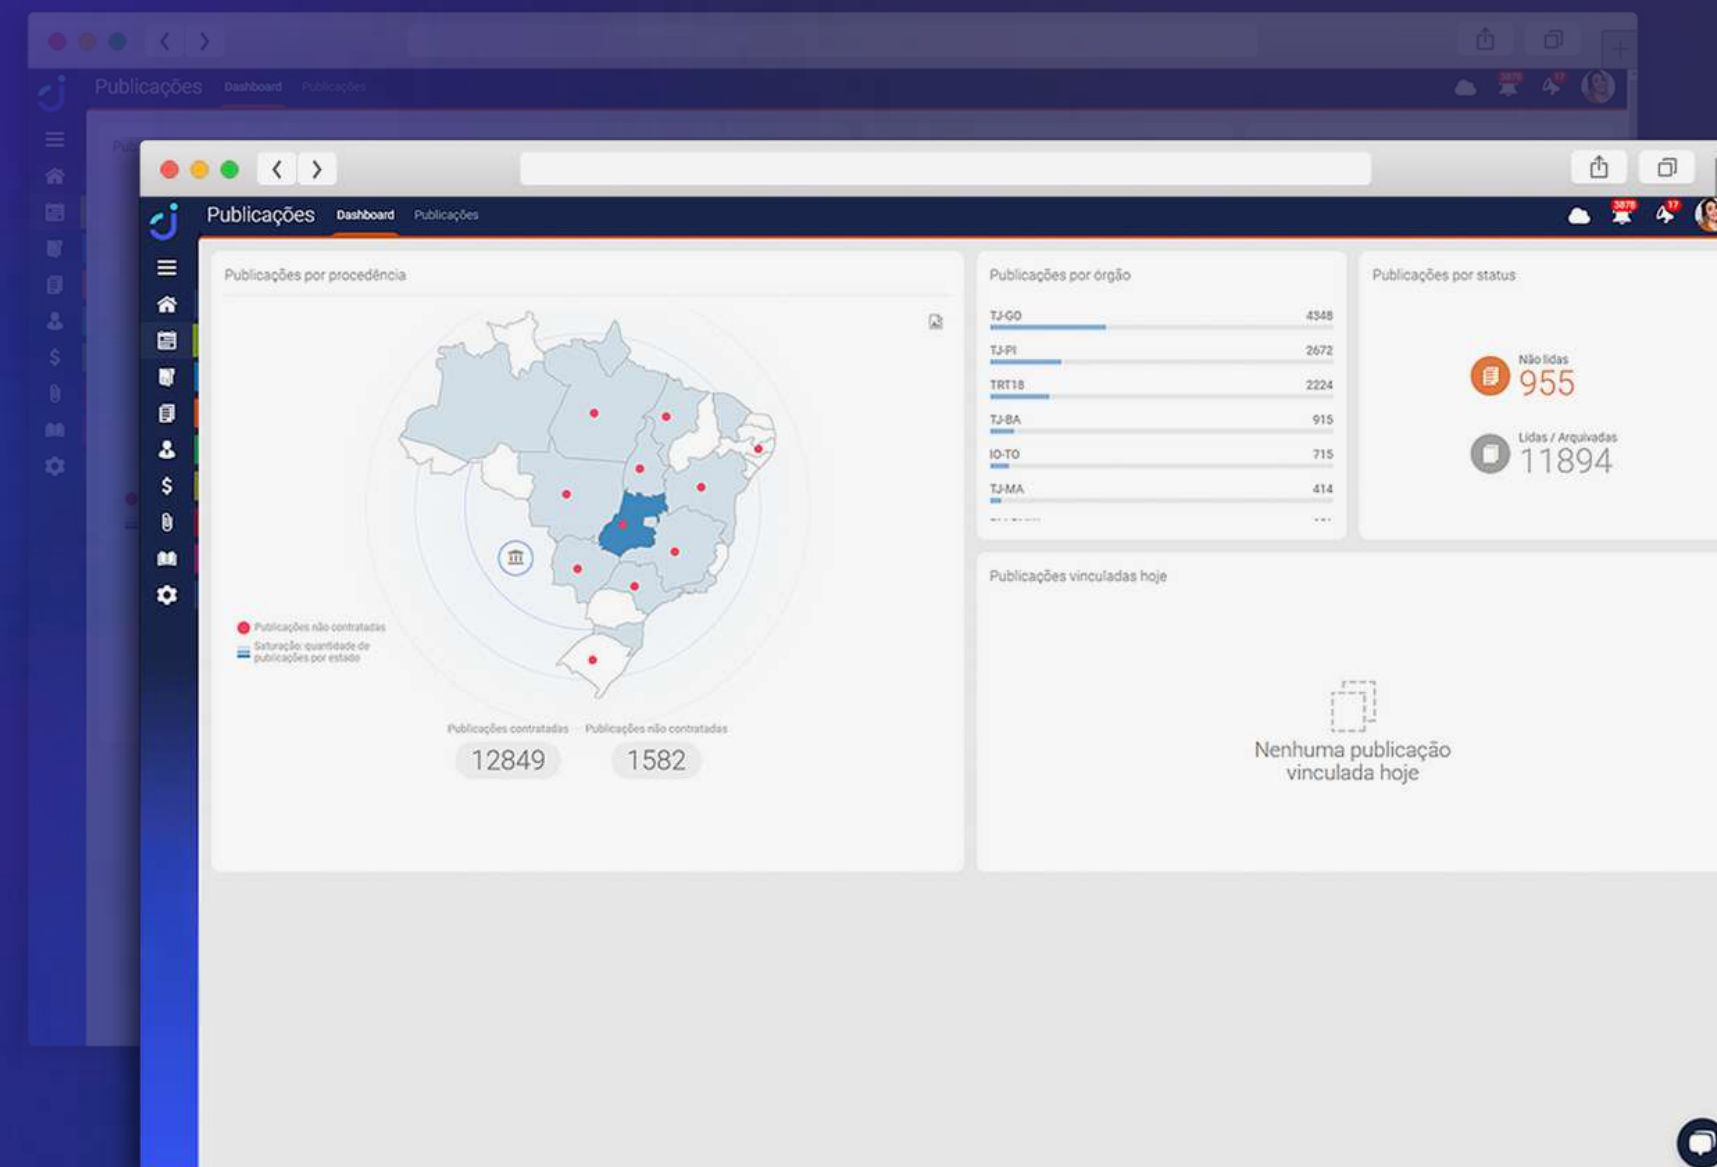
Publicações Dashboard Publicações

3878 17

Publicações Dashboard Publicações

3878 17

Publicações por procedência

Publicações não contratadas
Saturação: quantidade de publicações por estado

Publicações contratadas 12849
Publicações não contratadas 1582

Publicações por órgão

| TJ-GO | 4348 |
|---|---|
| TJ-PI | 2672 |
| TRT18 | 2224 |
| TJ-BA | 915 |
| IO-TO | 715 |
| TJ-MA | 414 |

Publicações por status

Não lidas
955

Lidas / Arquivadas
11894

Publicações vinculadas hoje

Nenhuma publicação vinculada hoje